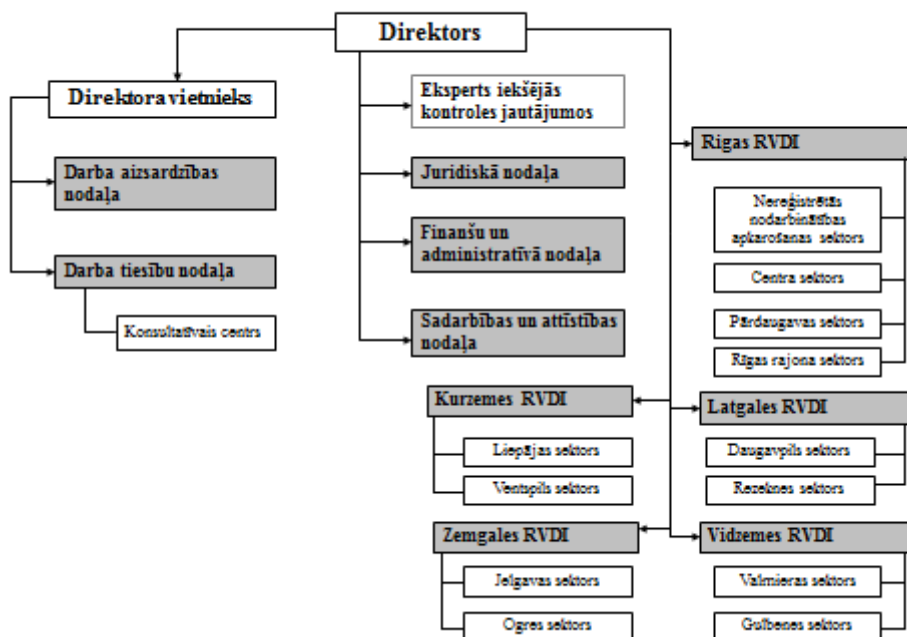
Direktors

Direktora vietnieks

Darba aizsardzības nodaļa

Darba tiesību nodaļa

Konsultatīvais centrs

Eksperts iekšējās kontroles jautājumos

Juridiskā nodaļa

Finanšu un administratīvā nodaļa

Sadarbības un attīstības nodaļa

Rīgas RVDI

Nereģistrētās nodarbinātības apkarošanas sektors

Centra sektors

Pārdaugavas sektors

Rīgas rajona sektors

Kurzemes RVDI

Liepājas sektors

Ventspils sektors

Latgales RVDI

Daugavpils sektors

Rezeknes sektors

Zemgales RVDI

Jelgavas sektors

Ogres sektors

Vidzemes RVDI

Valmieras sektors

Gulbenes sektors